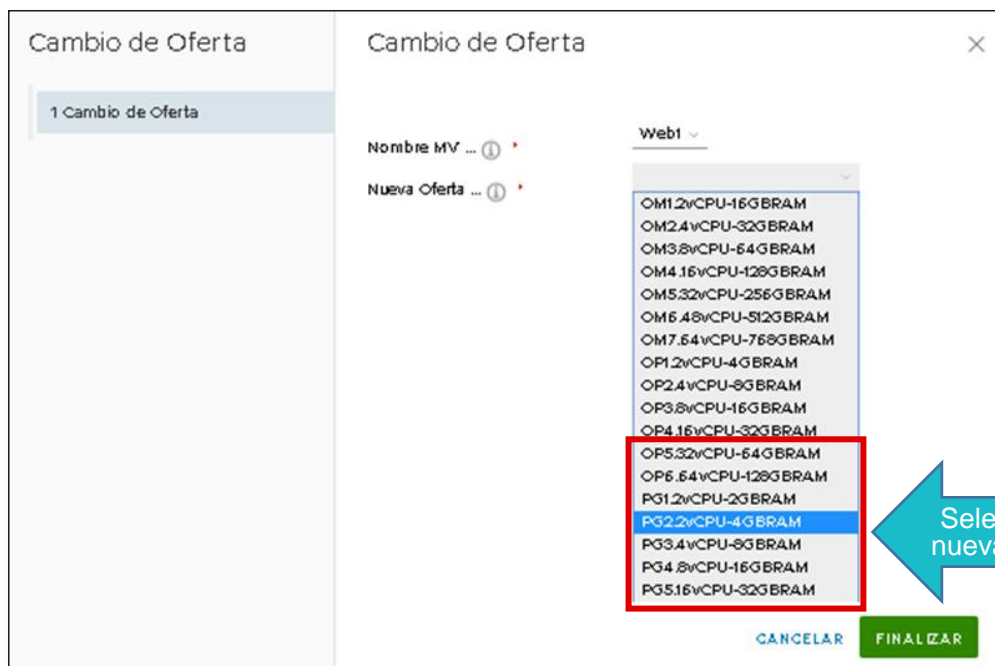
Cambio de Oferta

1 Cambio de Oferta

Cambio de Oferta

×

Nombre MV ... ⓘ *

Web1

Nueva Oferta ... ⓘ *

OM1.2vCPU-16GBRAM
OM2.4vCPU-32GBRAM
OM3.8vCPU-64GBRAM
OM4.16vCPU-128GBRAM
OM5.32vCPU-256GBRAM
OM6.48vCPU-512GBRAM
OM7.64vCPU-768GBRAM
OP1.2vCPU-4GBRAM
OP2.4vCPU-8GBRAM
OP3.8vCPU-16GBRAM
OP4.16vCPU-32GBRAM
OP5.32vCPU-64GBRAM
OP6.64vCPU-128GBRAM
PG1.2vCPU-2GBRAM
PG2.2vCPU-4GBRAM
PG3.4vCPU-8GBRAM
PG4.8vCPU-16GBRAM
PG5.16vCPU-32GBRAM

Sele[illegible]
nuev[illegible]

CANCELAR

FINALIZAR